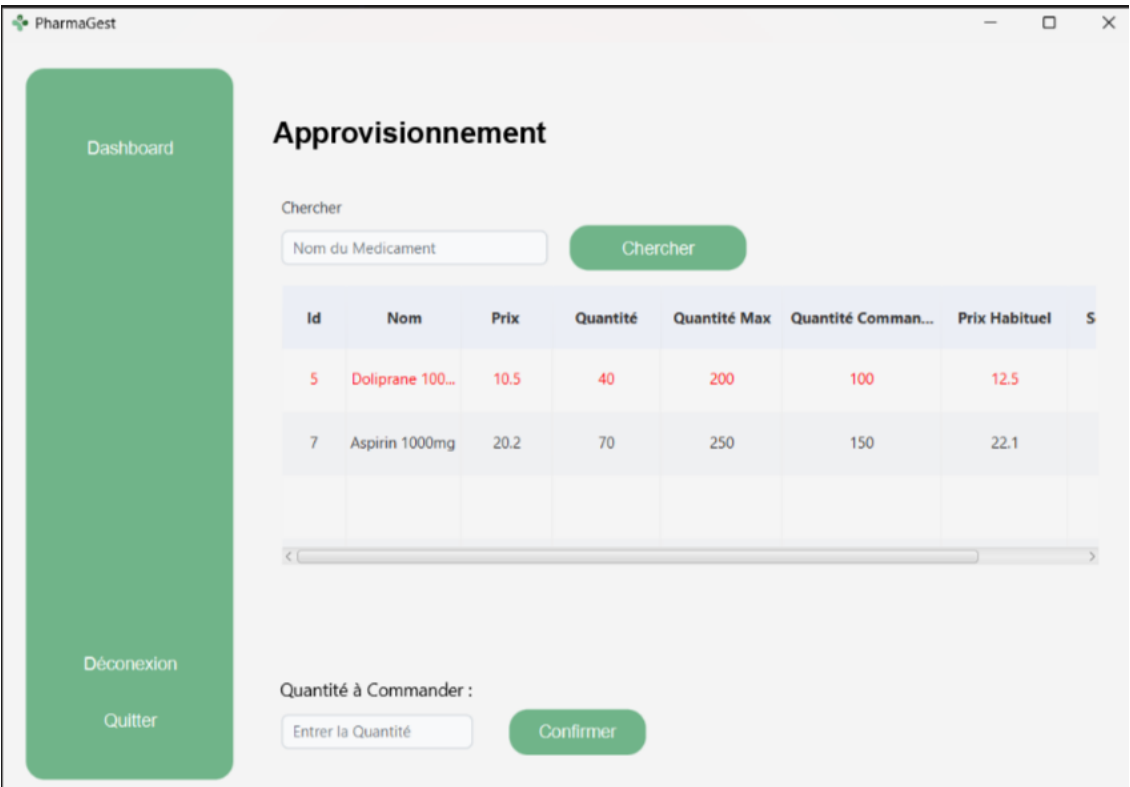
PharmaGest

Dashboard

Déconexion

Quitter

Approvisionnement

Chercher

Nom du Medicament

Chercher

| Id | Nom | Prix | Quantité | Quantité Max | Quantité Comman... | Prix Habituel | S |
|---|---|---|---|---|---|---|---|
| 5 | Doliprane 100... | 10.5 | 40 | 200 | 100 | 12.5 | |
| 7 | Aspirin 1000mg | 20.2 | 70 | 250 | 150 | 22.1 | |

Quantité à Commander :

Entrer la Quantité

Confirmer